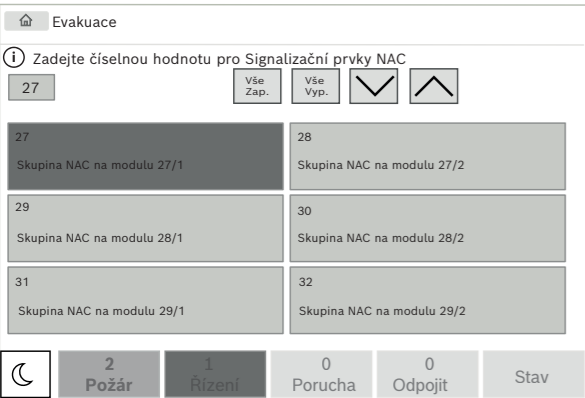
Evakuace

Zadejte číselnou hodnotu pro Signalizační prvky NAC

27

Vše Zap.

Vše Vyp.

27
Skupina NAC na modulu 27/1

28
Skupina NAC na modulu 27/2

29
Skupina NAC na modulu 28/1

30
Skupina NAC na modulu 28/2

31
Skupina NAC na modulu 29/1

32
Skupina NAC na modulu 29/2

2
Požár

1
Řízení

0
Porucha

0
Odpojit

Stav